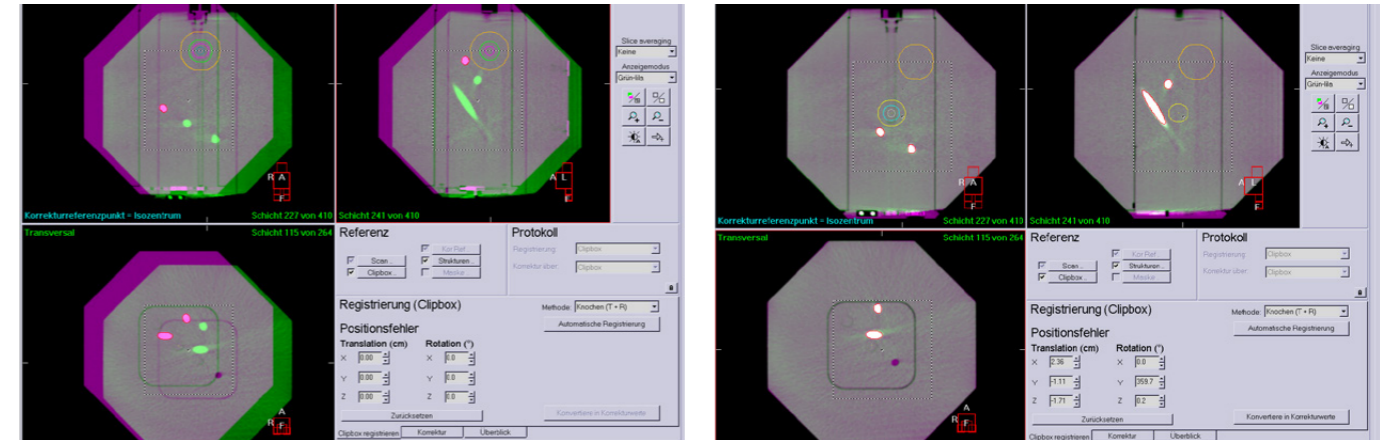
Korrekturreferenzpunkt = Isozentrum
Schicht 227 von 410
Schicht 241 von 410
Slice averaging
Keine
Anzeigemodus
Grün-lila
R A F
A L F
Transversal
Schicht 115 von 264
A R F

Referenz
Scan...
Clipbox...
Kor.Ref...
Strukturen...
Maske

Protokoll
Registrierung
Clipbox
Korrektur über
Clipbox

Registrierung (Clipbox)
Methode: Knochen (T + R)
Automatische Registrierung
Positionsfehler
Translation (cm)
X 0.00
Y 0.00
Z 0.00
Rotation (°)
X 0.0
Y 0.0
Z 0.0
Zurücksetzen
Konvertiere in Korrekturwerte
Clipbox registrieren
Korrektur
Überblick

Korrekturreferenzpunkt = Isozentrum
Schicht 227 von 410
Schicht 241 von 410
Slice averaging
Keine
Anzeigemodus
Grün-lila
R A F
A L F
Transversal
Schicht 115 von 264
A R F

Referenz
Scan...
Clipbox...
Kor.Ref...
Strukturen...
Maske

Protokoll
Registrierung
Clipbox
Korrektur über
Clipbox

Registrierung (Clipbox)
Methode: Knochen (T + R)
Automatische Registrierung
Positionsfehler
Translation (cm)
X 2.36
Y -1.11
Z -1.71
Rotation (°)
X 0.0
Y 359.7
Z 0.2
Zurücksetzen
Konvertiere in Korrekturwerte
Clipbox registrieren
Korrektur
Überblick